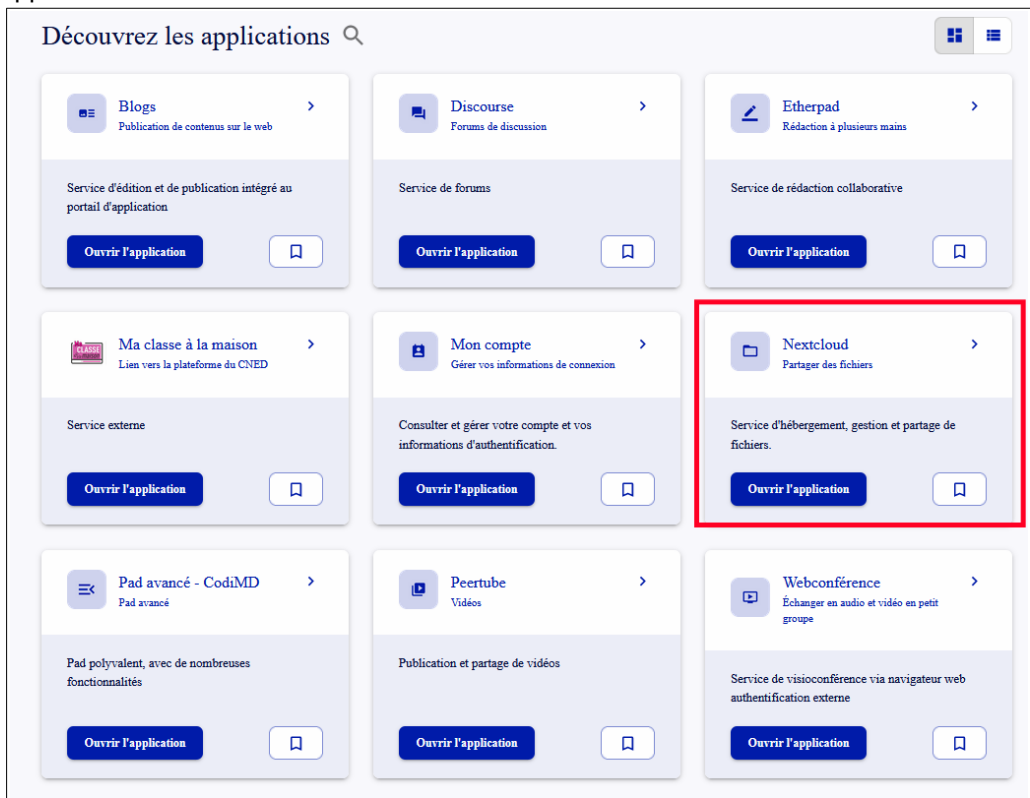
Découvrez les applications

Blogs
Publication de contenus sur le web

Service d'édition et de publication intégré au portail d'application

Ouvrir l'application

Discourse
Forums de discussion

Service de forums

Ouvrir l'application

Etherpad
Rédaction à plusieurs mains

Service de rédaction collaborative

Ouvrir l'application

CLASSE
Ma classe à la maison
Lien vers la plateforme du CNED

Service externe

Ouvrir l'application

Mon compte
Gérer vos informations de connexion

Consulter et gérer votre compte et vos informations d'authentification.

Ouvrir l'application

Nextcloud
Partager des fichiers

Service d'hébergement, gestion et partage de fichiers.

Ouvrir l'application

Pad avancé - CodiMD
Pad avancé

Pad polyvalent, avec de nombreuses fonctionnalités

Ouvrir l'application

Peertube
Vidéos

Publication et partage de vidéos

Ouvrir l'application

Webconférence
Échanger en audio et vidéo en petit groupe

Service de visioconférence via navigateur web authentification externe

Ouvrir l'application